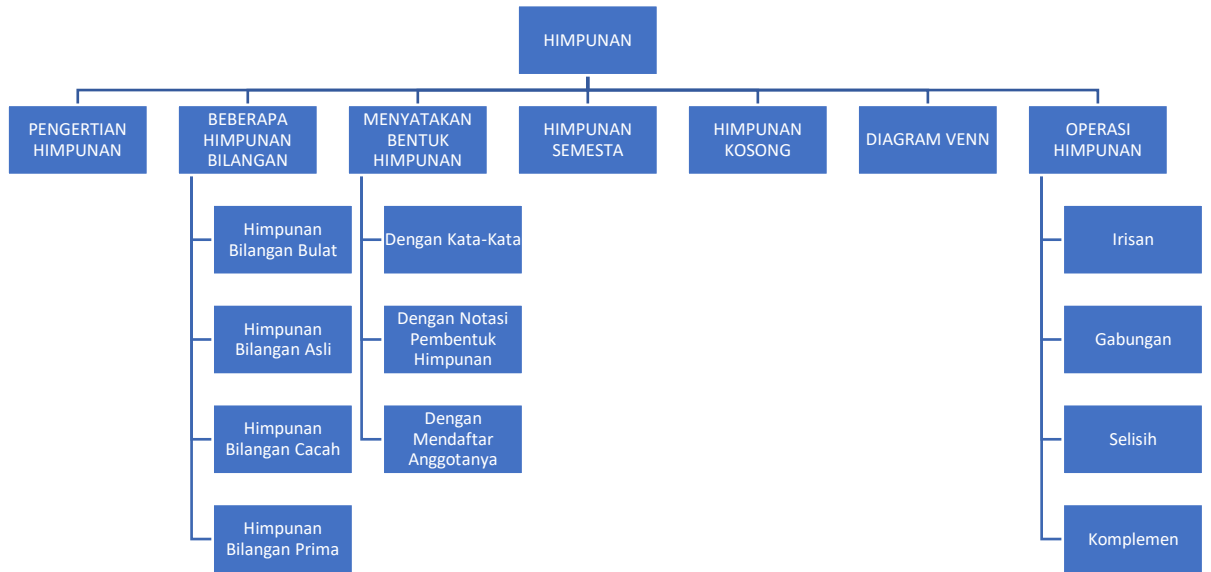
HIMPUNAN

PENGERTIAN HIMPUNAN

BEBERAPA HIMPUNAN BILANGAN

Himpunan Bilangan Bulat

Himpunan Bilangan Asli

Himpunan Bilangan Cacah

Himpunan Bilangan Prima

MENYATAKAN BENTUK HIMPUNAN

Dengan Kata-Kata

Dengan Notasi Pembentuk Himpunan

Dengan Mendaftar Anggotanya

HIMPUNAN SEMESTA

HIMPUNAN KOSONG

DIAGRAM VENN

OPERASI HIMPUNAN

Irisan

Gabungan

Selisih

Komplemen